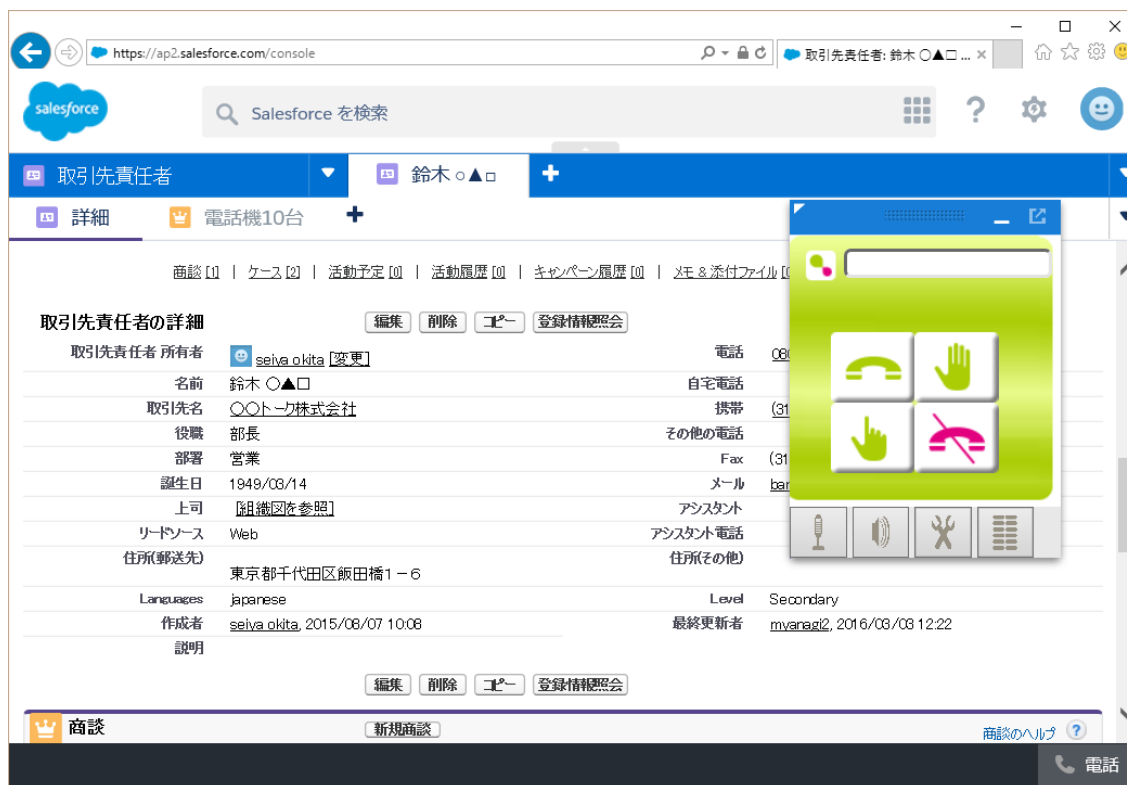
https://ap2.salesforce.com/console

取引先責任者: 鈴木 ○▲□ ... ×

salesforce

Salesforce を検索

取引先責任者

鈴木 ○▲□

詳細

電話機10台

商談 [1] | ケース [2] | 活動予定 [0] | 活動履歴 [0] | キャンペーン履歴 [0] | メモ & 添付ファイル [0]

取引先責任者の詳細

編集 削除 コピー 登録情報照会

| | | | |
|---|---|---|---|
| 取引先責任者 所有者 | seiya okita [変更] | 電話 | 08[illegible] |
| 名前 | 鈴木 ○▲□ | 自宅電話 | |
| 取引先名 | ○○トーク株式会社 | 携帯 | (31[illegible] |
| 役職 | 部長 | その他の電話 | |
| 部署 | 営業 | Fax | (31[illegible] |
| 誕生日 | 1949/03/14 | メール | ba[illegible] |
| 上司 | [組織図を参照] | アシスタント | |
| リードソース | Web | アシスタント電話 | |
| 住所(郵送先) | 東京都千代田区飯田橋１－６ | 住所(その他) | |
| Languages | japanese | Level | Secondary |
| 作成者 | seiya okita, 2015/08/07 10:08 | 最終更新者 | myanagi2, 2016/03/03 12:22 |
| 説明 | | | |

編集 削除 コピー 登録情報照会

商談

新規商談

商談のヘルプ

電話